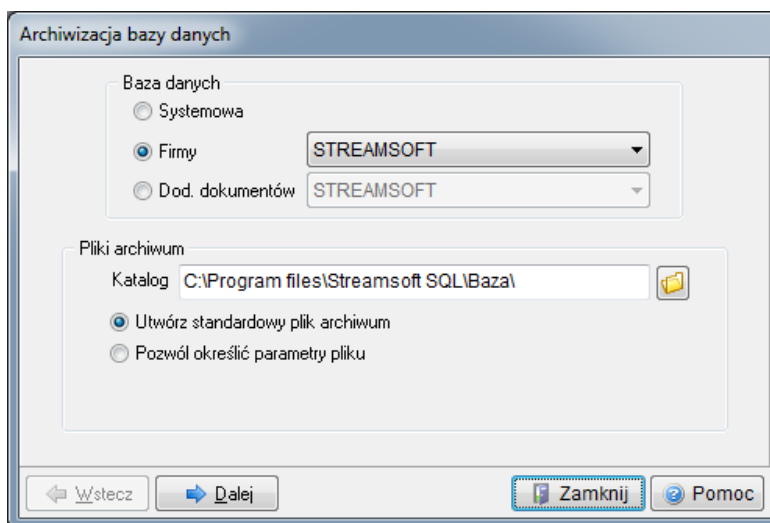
Archiwizacja bazy danych

Baza danych
Systemowa
Firmy STREAMSOFT
Dod. dokumentów STREAMSOFT

Pliki archiwum
Katalog C:\Program files\Streamsoft SQL\Baza\
Utwórz standardowy plik archiwum
Pozwól określić parametry pliku

Wstecz
Dalej
Zamknij
Pomoc